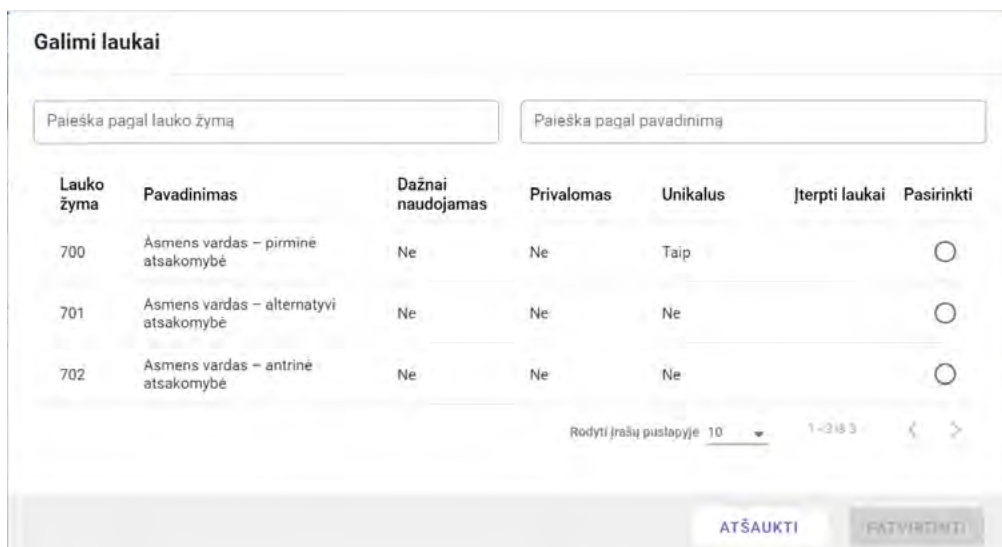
Galimi laukai

Paieška pagal lauko žymą

Paieška pagal pavadinimą

| Lauko žyma | Pavadinimas | Dažnai naudojamas | Privalomas | Unikalus | Įterpti laukai | Pasirinkti |
|---|---|---|---|---|---|---|
| 700 | Asmens vardas – pirminė atsakomybė | Ne | Ne | Taip | | |
| 701 | Asmens vardas – alternatyvi atsakomybė | Ne | Ne | Ne | | |
| 702 | Asmens vardas – antrinė atsakomybė | Ne | Ne | Ne | | |

Rodyti įrašų puslapyje 10

1–3 iš 3

ATŠAUKTI

PATVIRTINTI